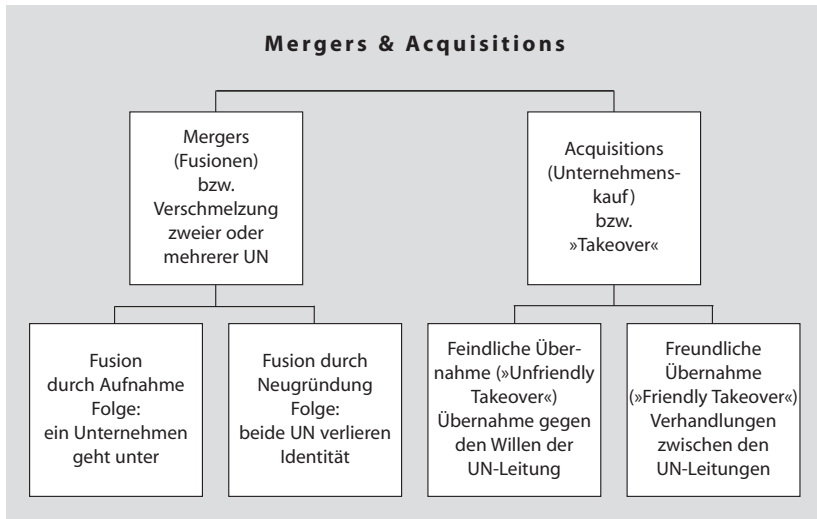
Mergers & Acquisitions

Mergers (Fusionen) bzw. Verschmelzung zweier oder mehrerer UN

Acquisitions (Unternehmenskauf) bzw. »Takeover«

Fusion durch Aufnahme Folge: ein Unternehmen geht unter

Fusion durch Neugründung Folge: beide UN verlieren Identität

Feindliche Übernahme (»Unfriendly Takeover«) Übernahme gegen den Willen der UN-Leitung

Freundliche Übernahme (»Friendly Takeover«) Verhandlungen zwischen den UN-Leitungen